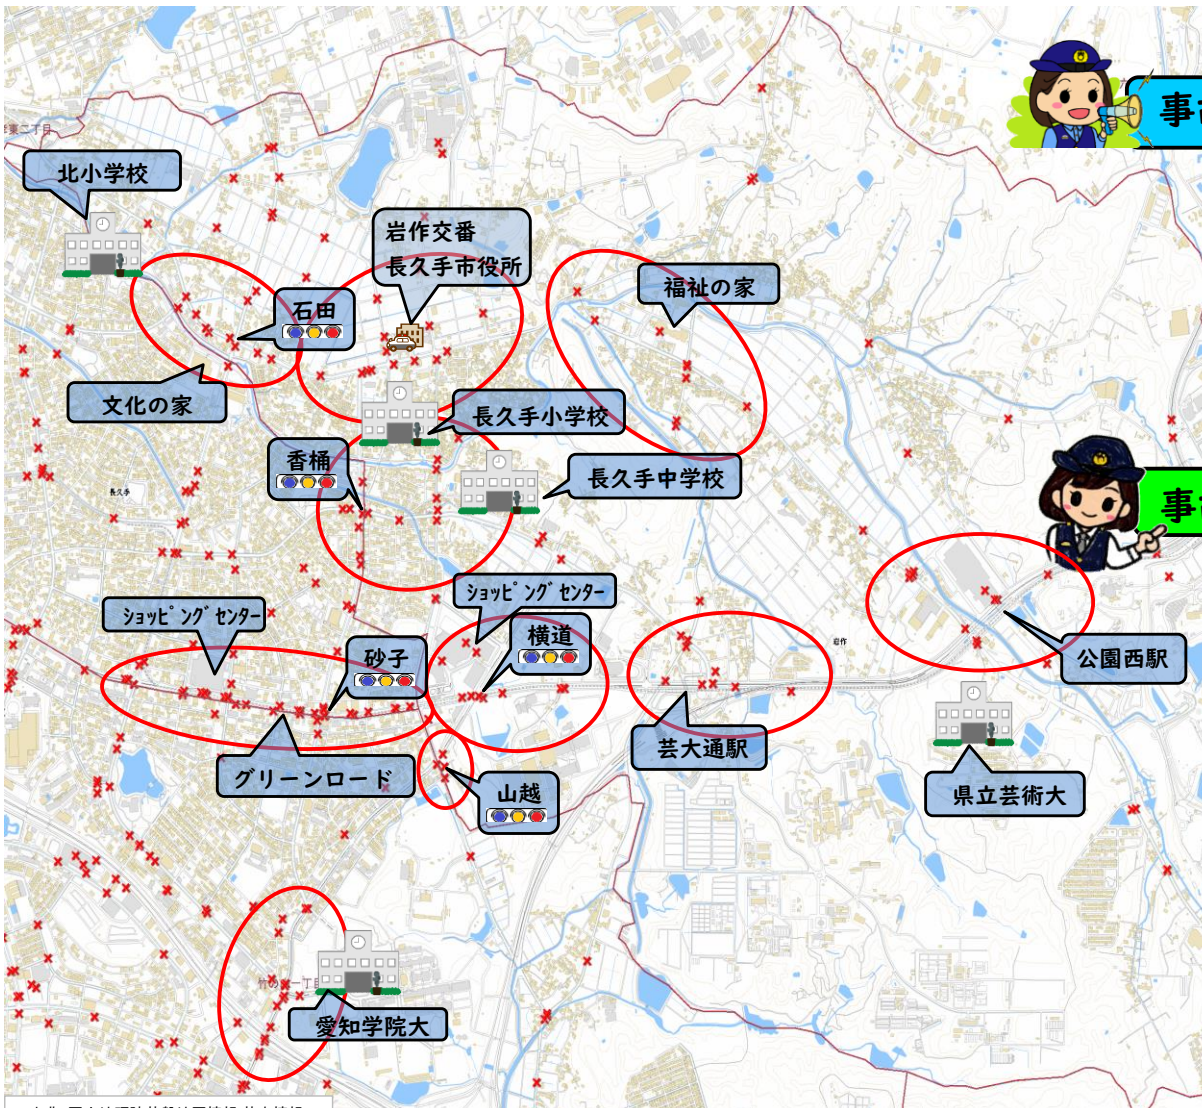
北小学校

岩作交番
長久手市役所

石田

文化の家

福祉の家

長久手小学校

香桶

長久手中学校

事

事

ｼｮｯﾋﾟﾝｸﾞｾﾝﾀｰ

ｼｮｯﾋﾟﾝｸﾞｾﾝﾀｰ

横道

砂子

公園西駅

芸大通駅

グリーンロード

山越

県立芸術大

愛知学院大